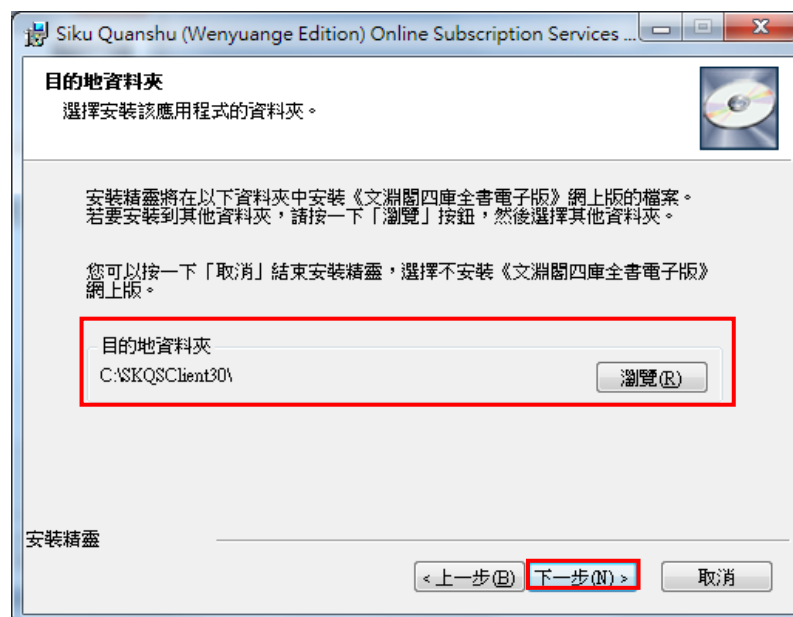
Siku Quanshu (Wenyuange Edition) Online Subscription Services ...

目的地資料夾
選擇安裝該應用程式的資料夾。

安裝精靈將在以下資料夾中安裝《文淵閣四庫全書電子版》網上版的檔案。若要安裝到其他資料夾，請按一下「瀏覽」按鈕，然後選擇其他資料夾。

您可以按一下「取消」結束安裝精靈，選擇不安裝《文淵閣四庫全書電子版》網上版。

目的地資料夾
C:\SKQSClient30\
瀏覽(R)

安裝精靈
< 上一步(B)
下一步(N) >
取消